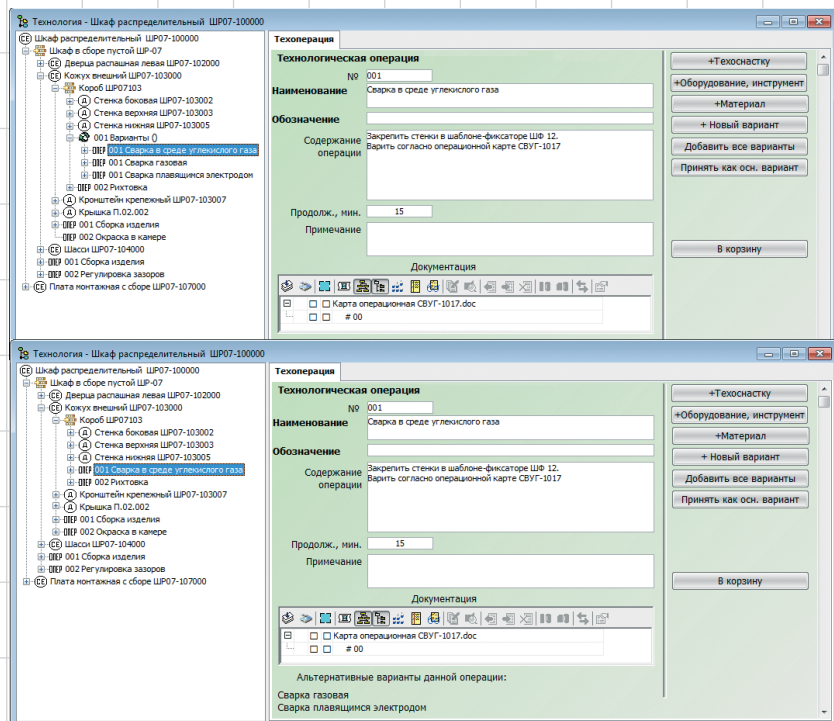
Технология - Шкаф распределительный ШР07-100000

СЕ Шкаф распределительный ШР07-100000
СЕ Шкаф в сборе пустой ШР-07
СЕ Дверца распашная левая ШР07-102000
СЕ Кожух внешний ШР07-103000
Короб ШР07103
Д Стенка боковая ШР07-103002
Д Стенка верхняя ШР07-103003
Д Стенка нижняя ШР07-103005
001 Варианты ()
ОПЕР 001 Сварка в среде углекислого газа
ОПЕР 001 Сварка газовая
ОПЕР 001 Сварка плавящимся электродом
ОПЕР 002 Рихтовка
Д Кронштейн крепежный ШР07-103007
Д Крышка П.02.002
ОПЕР 001 Сборка изделия
ОПЕР 002 Окраска в камере
СЕ Шасси ШР07-104000
ОПЕР 001 Сборка изделия
ОПЕР 002 Регулировка зазоров
СЕ Плата монтажная с сборе ШР07-107000

Техоперация

Технологическая операция
№ 001
Наименование Сварка в среде углекислого газа
Обозначение
Содержание операции Закрепить стенки в шаблоне-фиксаторе ШФ 12. Варить согласно операционной карте СВУГ-1017
Продолж., мин. 15
Примечание
Документация
Карта операционная СВУГ-1017.doc
# 00

+Техоснастку
+Оборудование, инструмент
+Материал
+ Новый вариант
Добавить все варианты
Принять как осн. вариант
В корзину

Технология - Шкаф распределительный ШР07-100000

СЕ Шкаф распределительный ШР07-100000
СЕ Шкаф в сборе пустой ШР-07
СЕ Дверца распашная левая ШР07-102000
СЕ Кожух внешний ШР07-103000
Короб ШР07103
Д Стенка боковая ШР07-103002
Д Стенка верхняя ШР07-103003
Д Стенка нижняя ШР07-103005
ОПЕР 001 Сварка в среде углекислого газа
ОПЕР 002 Рихтовка
Д Кронштейн крепежный ШР07-103007
Д Крышка П.02.002
ОПЕР 001 Сборка изделия
ОПЕР 002 Окраска в камере
СЕ Шасси ШР07-104000
ОПЕР 001 Сборка изделия
ОПЕР 002 Регулировка зазоров
СЕ Плата монтажная с сборе ШР07-107000

Техоперация

Технологическая операция
№ 001
Наименование Сварка в среде углекислого газа
Обозначение
Содержание операции Закрепить стенки в шаблоне-фиксаторе ШФ 12. Варить согласно операционной карте СВУГ-1017
Продолж., мин. 15
Примечание
Документация
Карта операционная СВУГ-1017.doc
# 00

Альтернативные варианты данной операции:
Сварка газовая
Сварка плавящимся электродом

+Техоснастку
+Оборудование, инструмент
+Материал
+ Новый вариант
Добавить все варианты
Принять как осн. вариант
В корзину